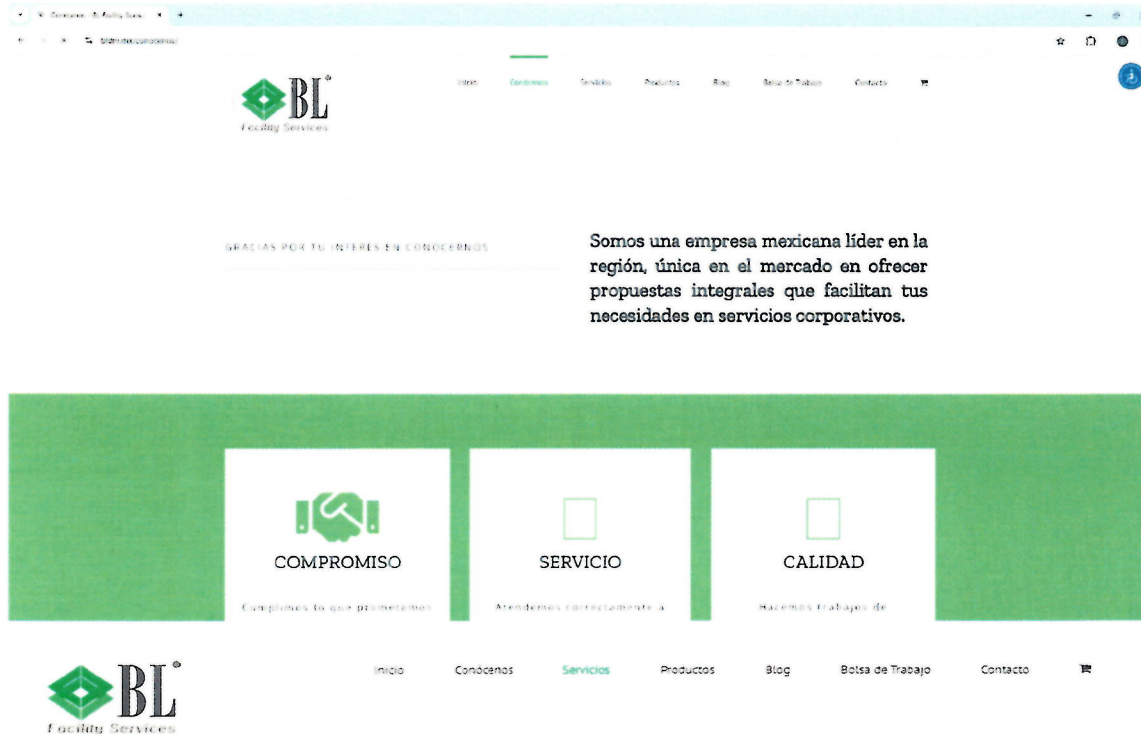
Conócenos - BL Facility Servi... ×

blfm.mx/conocenos/

BL®
Facility Services

Inicio Conócenos Servicios Productos Blog Bolsa de Trabajo Contacto

GRACIAS POR TU INTERES EN CONOCERNOS

Somos una empresa mexicana líder en la región, única en el mercado en ofrecer propuestas integrales que facilitan tus necesidades en servicios corporativos.

COMPROMISO

Cumplimos lo que prometemos

SERVICIO

Atendemos correctamente a

CALIDAD

Hacemos trabajos de

BL®
Facility Services

Inicio Conócenos Servicios Productos Blog Bolsa de Trabajo Contacto